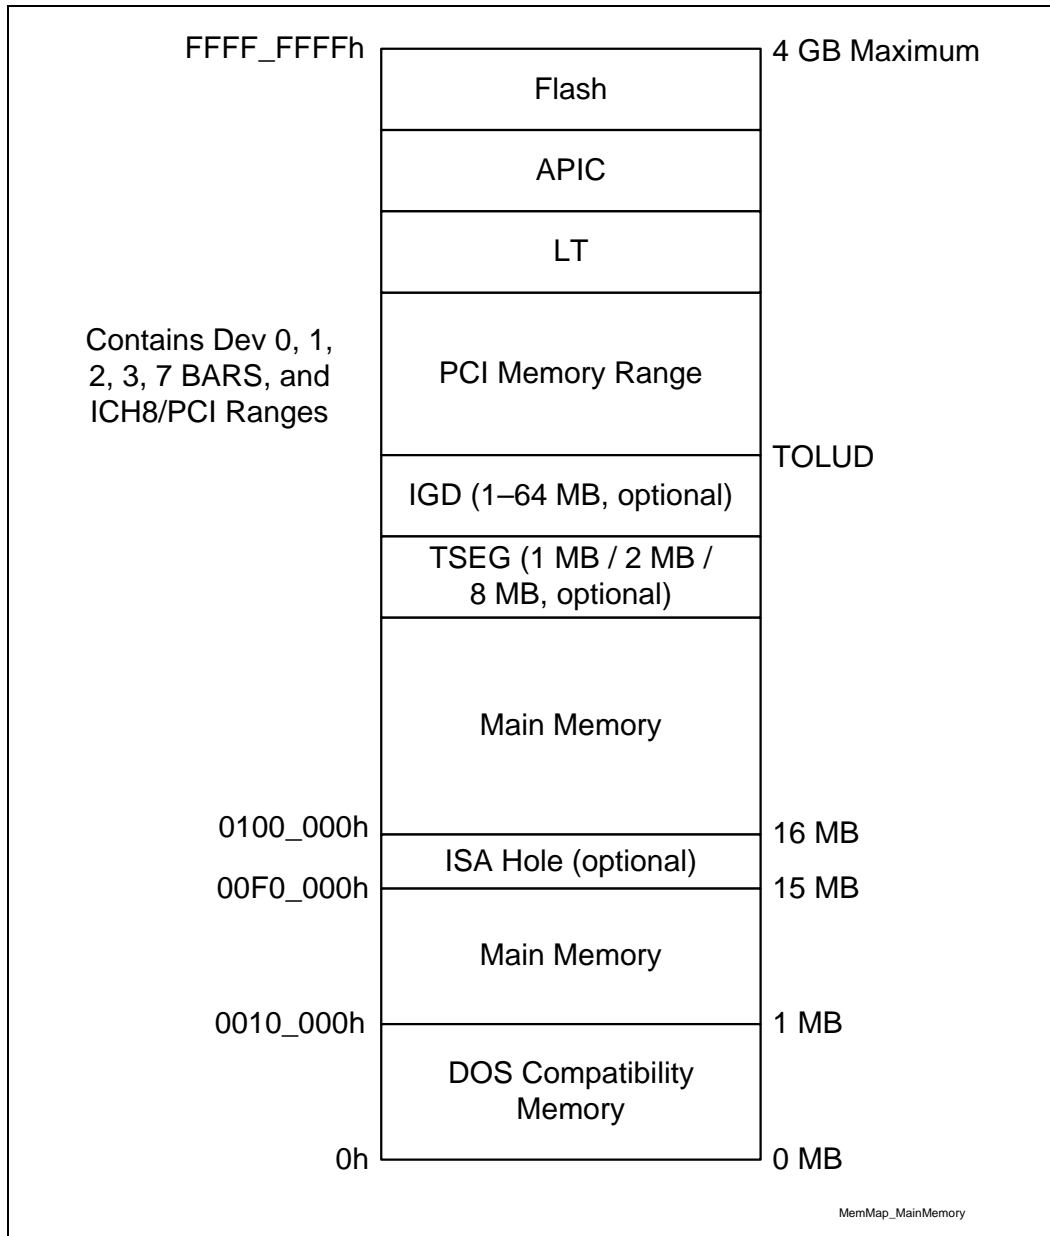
FFFF_FFFFh

4 GB Maximum

Flash

APIC

LT

Contains Dev 0, 1, 2, 3, 7 BARS, and ICH8/PCI Ranges

PCI Memory Range

TOLUD

IGD (1–64 MB, optional)

TSEG (1 MB / 2 MB / 8 MB, optional)

Main Memory

0100_000h

16 MB

ISA Hole (optional)

00F0_000h

15 MB

Main Memory

0010_000h

1 MB

DOS Compatibility Memory

0h

0 MB

MemMap_MainMemory